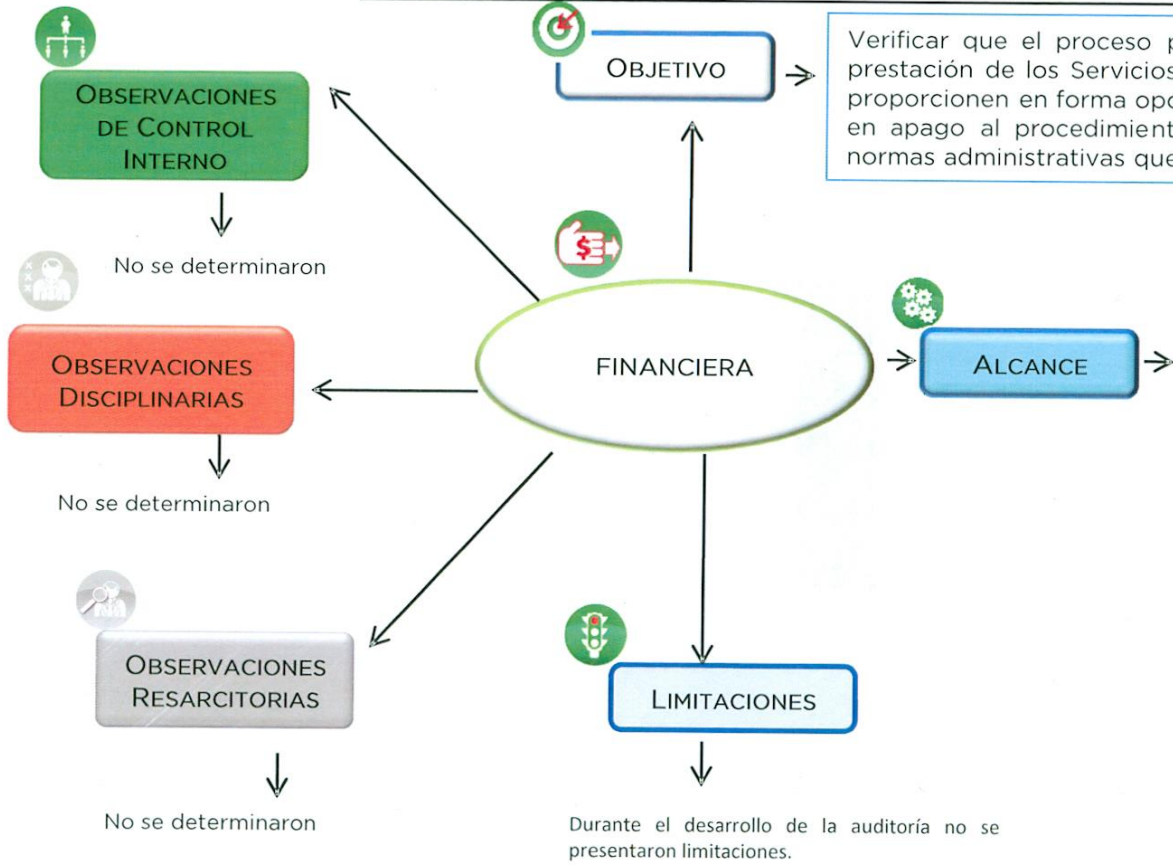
Observaciones de Control Interno

No se determinaron

Objetivo

Verificar que el proceso p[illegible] prestación de los Servicios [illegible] proporcionen en forma opo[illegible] en apago al procedimient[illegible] normas administrativas que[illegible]

FINANCIERA

Alcance

Observaciones Disciplinarias

No se determinaron

Observaciones Resarcitorias

No se determinaron

Limitaciones

Durante el desarrollo de la auditoría no se presentaron limitaciones.